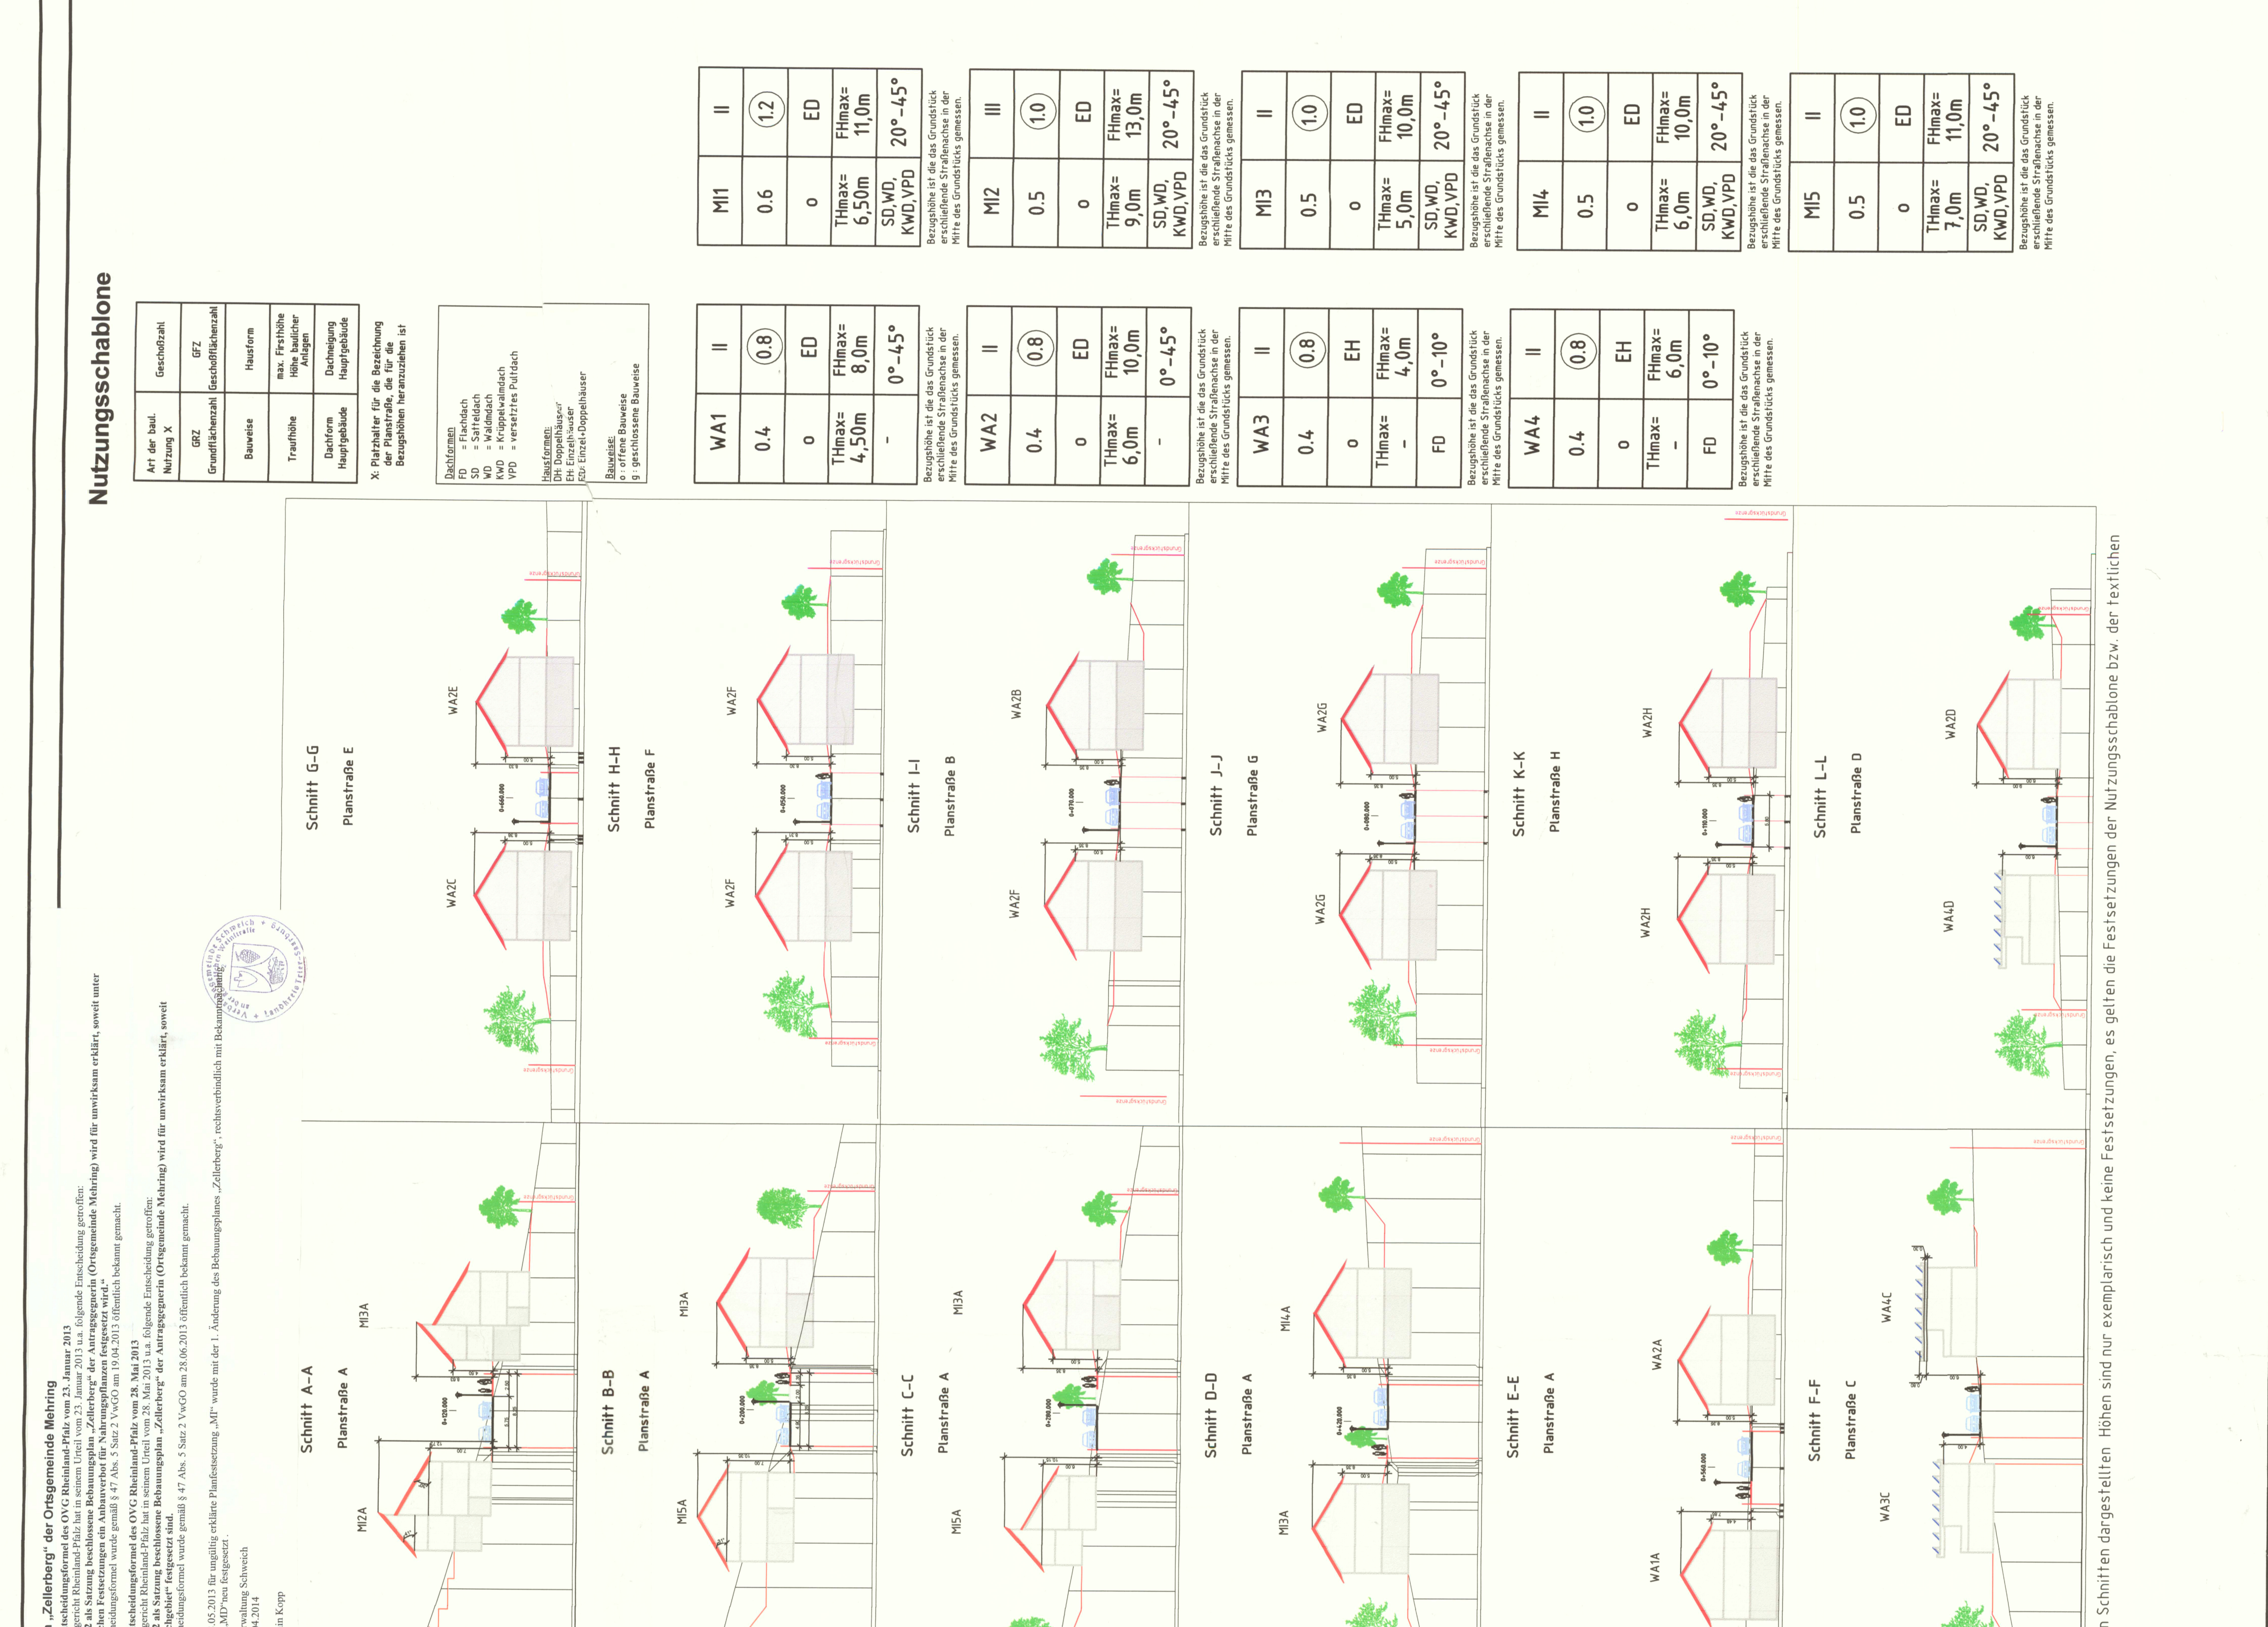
„Zellerberg" der Ortsgemeinde Mehring

tscheidungsformel des OVG Rheinland-Pfalz vom 23. Januar 2013
gericht Rheinland-Pfalz hat in seinem Urteil vom 23. Januar 2013 u.a. folgende Entscheidung getroffen:
2 als Satzung beschlossene Bebauungsplan „Zellerberg" der Antragsgegnerin (Ortsgemeinde Mehring) wird für unwirksam erklärt, soweit unter
chen Festsetzungen ein Anbauverbot für Nahrungspflanzen festgesetzt wird."
eidungsformel wurde gemäß § 47 Abs. 5 Satz 2 VwGO am 19.04.2013 öffentlich bekannt gemacht.

tscheidungsformel des OVG Rheinland-Pfalz vom 28. Mai 2013
gericht Rheinland-Pfalz hat in seinem Urteil vom 28. Mai 2013 u.a. folgende Entscheidung getroffen:
2 als Satzung beschlossene Bebauungsplan „Zellerberg" der Antragsgegnerin (Ortsgemeinde Mehring) wird für unwirksam erklärt, soweit
gebiet" festgesetzt sind.
eidungsformel wurde gemäß § 47 Abs. 5 Satz 2 VwGO am 28.06.2013 öffentlich bekannt gemacht.

.05.2013 für ungültig erklärte Planfestsetzung „MI" wurde mit der 1. Änderung des Bebauungsplanes „Zellerberg", rechtsverbindlich mit Bekanntmachung
„MD" neu festgesetzt.
rwaltung Schweich
4.2014
in Kopp

Nutzungsschablone

| Art der baul. Nutzung X | Geschoßzahl |
|---|---|
| GRZ Grundflächenzahl | GFZ Geschoßflächenzahl |
| Bauweise | Hausform |
| Traufhöhe | max. Firsthöhe Höhe baulicher Anlagen |
| Dachform Hauptgebäude | Dachneigung Hauptgebäude |

X: Platzhalter für die Bezeichnung der Planstraße, die für die Bezugshöhen heranzuziehen ist

Dachformen:
FD = Flachdach
SD = Satteldach
WD = Walmdach
KWD = Krüppelwalmdach
VPD = versetztes Pultdach

Hausformen:
DH: Doppelhäuser
EH: Einzelhäuser
ED: Einzel+Doppelhäuser

Bauweise:
o : offene Bauweise
g : geschlossene Bauweise

| WA1 | II |
|---|---|
| 0.4 | 0.8 |
| o | ED |
| THmax= 4,50m | FHmax= 8,0m |
| - | 0°-45° |

Bezugshöhe ist die das Grundstück erschließende Straßenachse in der Mitte des Grundstücks gemessen.

| WA2 | II |
|---|---|
| 0.4 | 0.8 |
| o | ED |
| THmax= 6,0m | FHmax= 10,0m |
| - | 0°-45° |

Bezugshöhe ist die das Grundstück erschließende Straßenachse in der Mitte des Grundstücks gemessen.

| WA3 | II |
|---|---|
| 0.4 | 0.8 |
| o | EH |
| THmax= - | FHmax= 4,0m |
| FD | 0°-10° |

Bezugshöhe ist die das Grundstück erschließende Straßenachse in der Mitte des Grundstücks gemessen.

| WA4 | II |
|---|---|
| 0.4 | 0.8 |
| o | EH |
| THmax= - | FHmax= 6,0m |
| FD | 0°-10° |

Bezugshöhe ist die das Grundstück erschließende Straßenachse in der Mitte des Grundstücks gemessen.

| MI1 | II |
|---|---|
| 0.6 | 1.2 |
| o | ED |
| THmax= 6,50m | FHmax= 11,0m |
| SD,WD, KWD,VPD | 20°-45° |

Bezugshöhe ist die das Grundstück erschließende Straßenachse in der Mitte des Grundstücks gemessen.

| MI2 | III |
|---|---|
| 0.5 | 1.0 |
| o | ED |
| THmax= 9,0m | FHmax= 13,0m |
| SD,WD, KWD,VPD | 20°-45° |

Bezugshöhe ist die das Grundstück erschließende Straßenachse in der Mitte des Grundstücks gemessen.

| MI3 | II |
|---|---|
| 0.5 | 1.0 |
| o | ED |
| THmax= 5,0m | FHmax= 10,0m |
| SD,WD, KWD,VPD | 20°-45° |

Bezugshöhe ist die das Grundstück erschließende Straßenachse in der Mitte des Grundstücks gemessen.

| MI4 | II |
|---|---|
| 0.5 | 1.0 |
| o | ED |
| THmax= 6,0m | FHmax= 10,0m |
| SD,WD, KWD,VPD | 20°-45° |

Bezugshöhe ist die das Grundstück erschließende Straßenachse in der Mitte des Grundstücks gemessen.

| MI5 | II |
|---|---|
| 0.5 | 1.0 |
| o | ED |
| THmax= 7,0m | FHmax= 11,0m |
| SD,WD, KWD,VPD | 20°-45° |

Bezugshöhe ist die das Grundstück erschließende Straßenachse in der Mitte des Grundstücks gemessen.

Schnitt A-A
Planstraße A
MI2A
MI3A

Schnitt B-B
Planstraße A
MI5A
MI3A

Schnitt C-C
Planstraße A
MI5A
MI3A

Schnitt D-D
Planstraße A
MI3A
MI4A

Schnitt E-E
Planstraße A
WA1A
WA2A

Schnitt F-F
Planstraße C
WA3C
WA4C

Schnitt G-G
Planstraße E
WA2C
WA2E

Schnitt H-H
Planstraße F
WA2F
WA2F

Schnitt I-I
Planstraße B
WA2F
WA2B

Schnitt J-J
Planstraße G
WA2G
WA2G

Schnitt K-K
Planstraße H
WA2H
WA2H

Schnitt L-L
Planstraße D
WA4D
WA2D

n Schnitten dargestellten Höhen sind nur exemplarisch und keine Festsetzungen, es gelten die Festsetzungen der Nutzungsschablone bzw. der textlichen